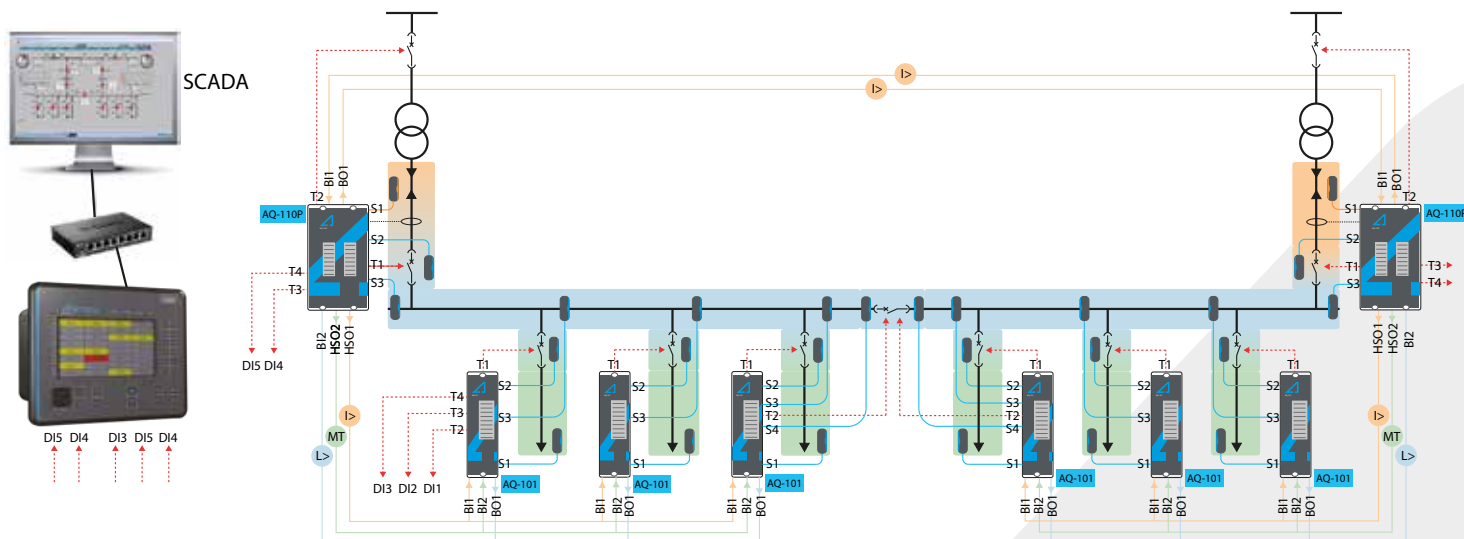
SCADA

DI5 DI4 DI3 DI5 DI4

I>

I>

T2 BI1 BO1

AQ-110P

S1
S2
T1
S3

T4
T3

DI5 DI4

BI2 HSO2 HSO1

I>
MT
L>

T1
T4
T3
T2
S2
S3
S1

DI3 DI2 DI1

AQ-101
BI1 BI2 BO1

T1
S2
S3
S1
AQ-101
BI1 BI2 BO1

T1
S2
S3
T2
S4
S1
AQ-101
BI1 BI2 BO1

T1
S2
S3
T2
S4
S1
AQ-101
BI1 BI2 BO1

T1
S2
S3
S1
AQ-101
BI1 BI2 BO1

T1
S2
S3
S1
AQ-101
BI1 BI2 BO1

BI1 BO1 T2

AQ-110P

S1
S2
T1
S3

T3
T4

HSO1 HSO2 BI2

I>
MT
L>